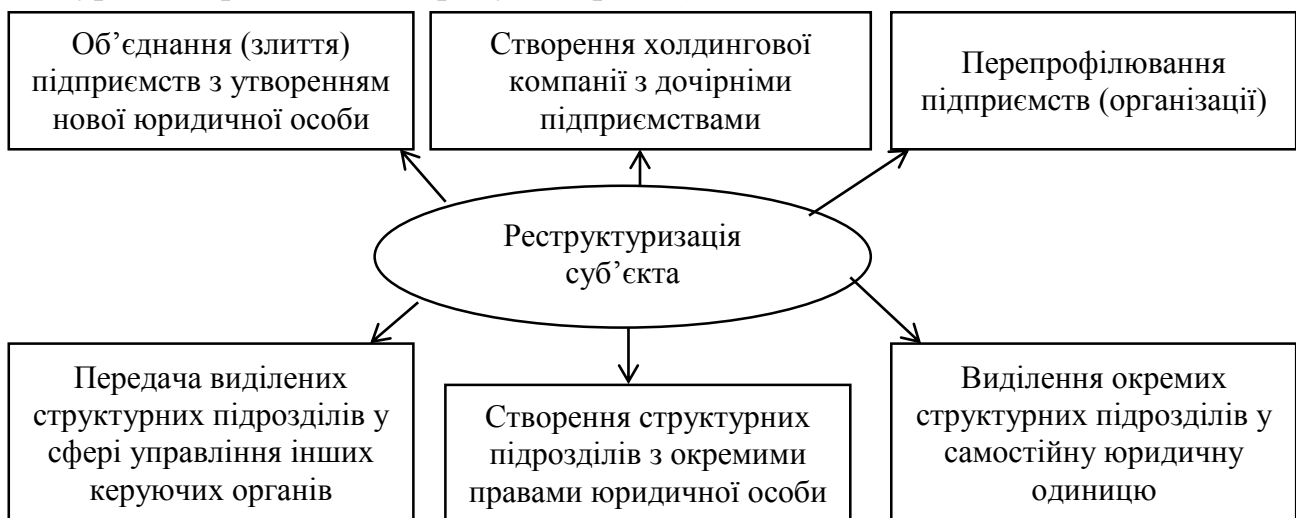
Об’єднання (злиття) підприємств з утворенням нової юридичної особи

Створення холдингової компанії з дочірніми підприємствами

Перепрофілювання підприємств (організації)

Реструктуризація суб’єкта

Передача виділених структурних підрозділів у сфері управління інших керуючих органів

Створення структурних підрозділів з окремими правами юридичної особи

Виділення окремих структурних підрозділів у самостійну юридичну одиницю